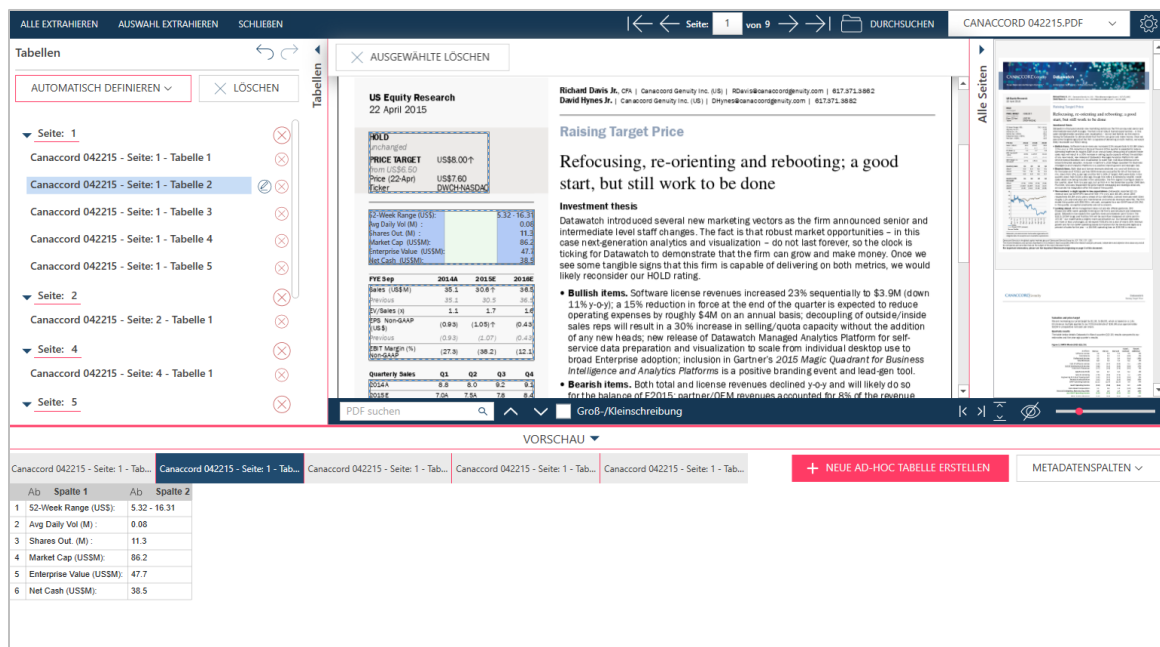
ALLE EXTRAHIEREN AUSWAHL EXTRAHIEREN SCHLIEßEN

Seite: 1 von 9 DURCHSUCHEN CANACCORD 042215.PDF

Tabellen

AUTOMATISCH DEFINIEREN LÖSCHEN

Tabellen

Seite: 1
Canaccord 042215 - Seite: 1 - Tabelle 1
Canaccord 042215 - Seite: 1 - Tabelle 2
Canaccord 042215 - Seite: 1 - Tabelle 3
Canaccord 042215 - Seite: 1 - Tabelle 4
Canaccord 042215 - Seite: 1 - Tabelle 5
Seite: 2
Canaccord 042215 - Seite: 2 - Tabelle 1
Seite: 4
Canaccord 042215 - Seite: 4 - Tabelle 1
Seite: 5

AUSGEWÄHLTE LÖSCHEN

US Equity Research
22 April 2015

HOLD
unchanged
PRICE TARGET US$8.00↑
from US$6.50
Price (22-Apr) US$7.60
Ticker DWCH-NASDAQ

52-Week Range (US$): 5.32 - 16.31
Avg Daily Vol (M) : 0.08
Shares Out. (M) : 11.3
Market Cap (US$M): 86.2
Enterprise Value (US$M): 47.7
Net Cash (US$M): 38.5

| FYE Sep | 2014A | 2015E | 2016E |
|---|---|---|---|
| Sales (US$M) | 35.1 | 30.6↑ | 36.5 |
| Previous | 35.1 | 30.5 | 36.5 |
| EV/Sales (x) | 1.1 | 1.7 | 1.6 |
| EPS Non-GAAP (US$) | (0.93) | (1.05)↑ | (0.43) |
| Previous | (0.93) | (1.07) | (0.43) |
| EBIT Margin (%) Non-GAAP | (27.9) | (36.2) | (12.1) |

| Quarterly Sales | Q1 | Q2 | Q3 | Q4 |
|---|---|---|---|---|
| 2014A | 8.8 | 6.0 | 9.2 | 9.1 |
| 2015E | 7.0A | 7.5A | 7.8 | 8.4 |

Richard Davis Jr., CFA | Canaccord Genuity Inc. (US) | RDavis@canaccordgenuity.com | 617.371.3862
David Hynes Jr. | Canaccord Genuity Inc. (US) | DHynes@canaccordgenuity.com | 617.371.3862

Raising Target Price

Refocusing, re-orienting and rebooting; a good start, but still work to be done

Investment thesis
Datawatch introduced several new marketing vectors as the firm announced senior and intermediate level staff changes. The fact is that robust market opportunities – in this case next-generation analytics and visualization – do not last forever, so the clock is ticking for Datawatch to demonstrate that the firm can grow and make money. Once we see some tangible signs that this firm is capable of delivering on both metrics, we would likely reconsider our HOLD rating.

• Bullish items. Software license revenues increased 23% sequentially to $3.9M (down 11% y-o-y); a 15% reduction in force at the end of the quarter is expected to reduce operating expenses by roughly $4M on an annual basis; decoupling of outside/inside sales reps will result in a 30% increase in selling/quota capacity without the addition of any new heads; new release of Datawatch Managed Analytics Platform for self-service data preparation and visualization to scale from individual desktop use to broad Enterprise adoption; inclusion in Gartner's 2015 Magic Quadrant for Business Intelligence and Analytics Platforms is a positive branding event and lead-gen tool.
• Bearish items. Both total and license revenues declined y-o-y and will likely do so for the balance of F2015; partner/OEM revenues accounted for 8% of the revenue

Alle Seiten

PDF suchen Groß-/Kleinschreibung

VORSCHAU

Canaccord 042215 - Seite: 1 - Tab... Canaccord 042215 - Seite: 1 - Tab... Canaccord 042215 - Seite: 1 - Tab... Canaccord 042215 - Seite: 1 - Tab... Canaccord 042215 - Seite: 1 - Tab...

NEUE AD-HOC TABELLE ERSTELLEN METADATENSPALTEN

| | Ab Spalte 1 | Ab Spalte 2 |
|---|---|---|
| 1 | 52-Week Range (US$): | 5.32 - 16.31 |
| 2 | Avg Daily Vol (M) : | 0.08 |
| 3 | Shares Out. (M) : | 11.3 |
| 4 | Market Cap (US$M): | 86.2 |
| 5 | Enterprise Value (US$M): | 47.7 |
| 6 | Net Cash (US$M): | 38.5 |